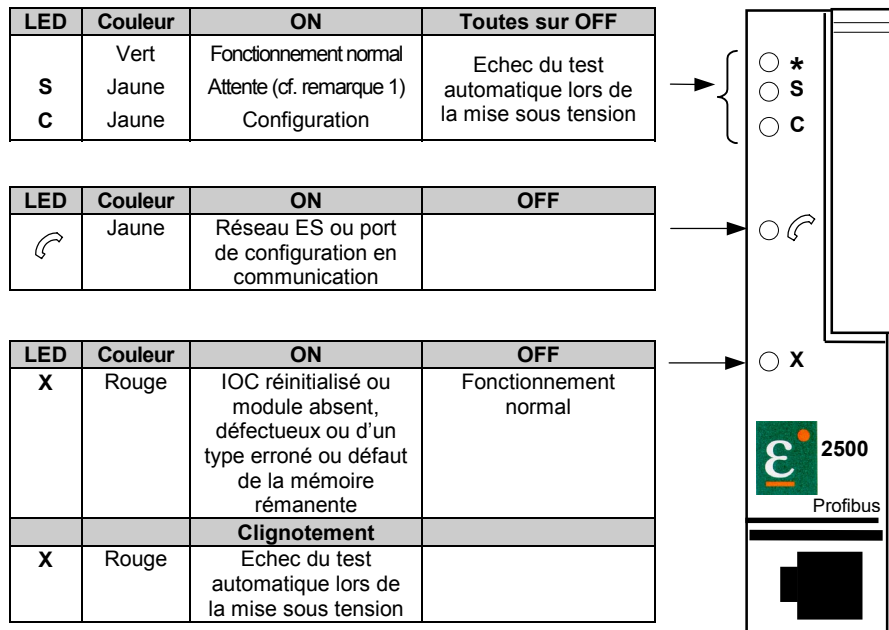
| LED | Couleur | ON | Toutes sur OFF |
|---|---|---|---|
| | Vert | Fonctionnement normal | Echec du test automatique lors de la mise sous tension |
| S | Jaune | Attente (cf. remarque 1) | |
| C | Jaune | Configuration | |

| LED | Couleur | ON | OFF |
|---|---|---|---|
| | Jaune | Réseau ES ou port de configuration en communication | |

| LED | Couleur | ON | OFF |
|---|---|---|---|
| X | Rouge | IOC réinitialisé ou module absent, défectueux ou d'un type erroné ou défaut de la mémoire rémanente | Fonctionnement normal |
| | | Clignotement | |
| X | Rouge | Echec du test automatique lors de la mise sous tension | |

*
S
C
X
ε
2500
Profibus